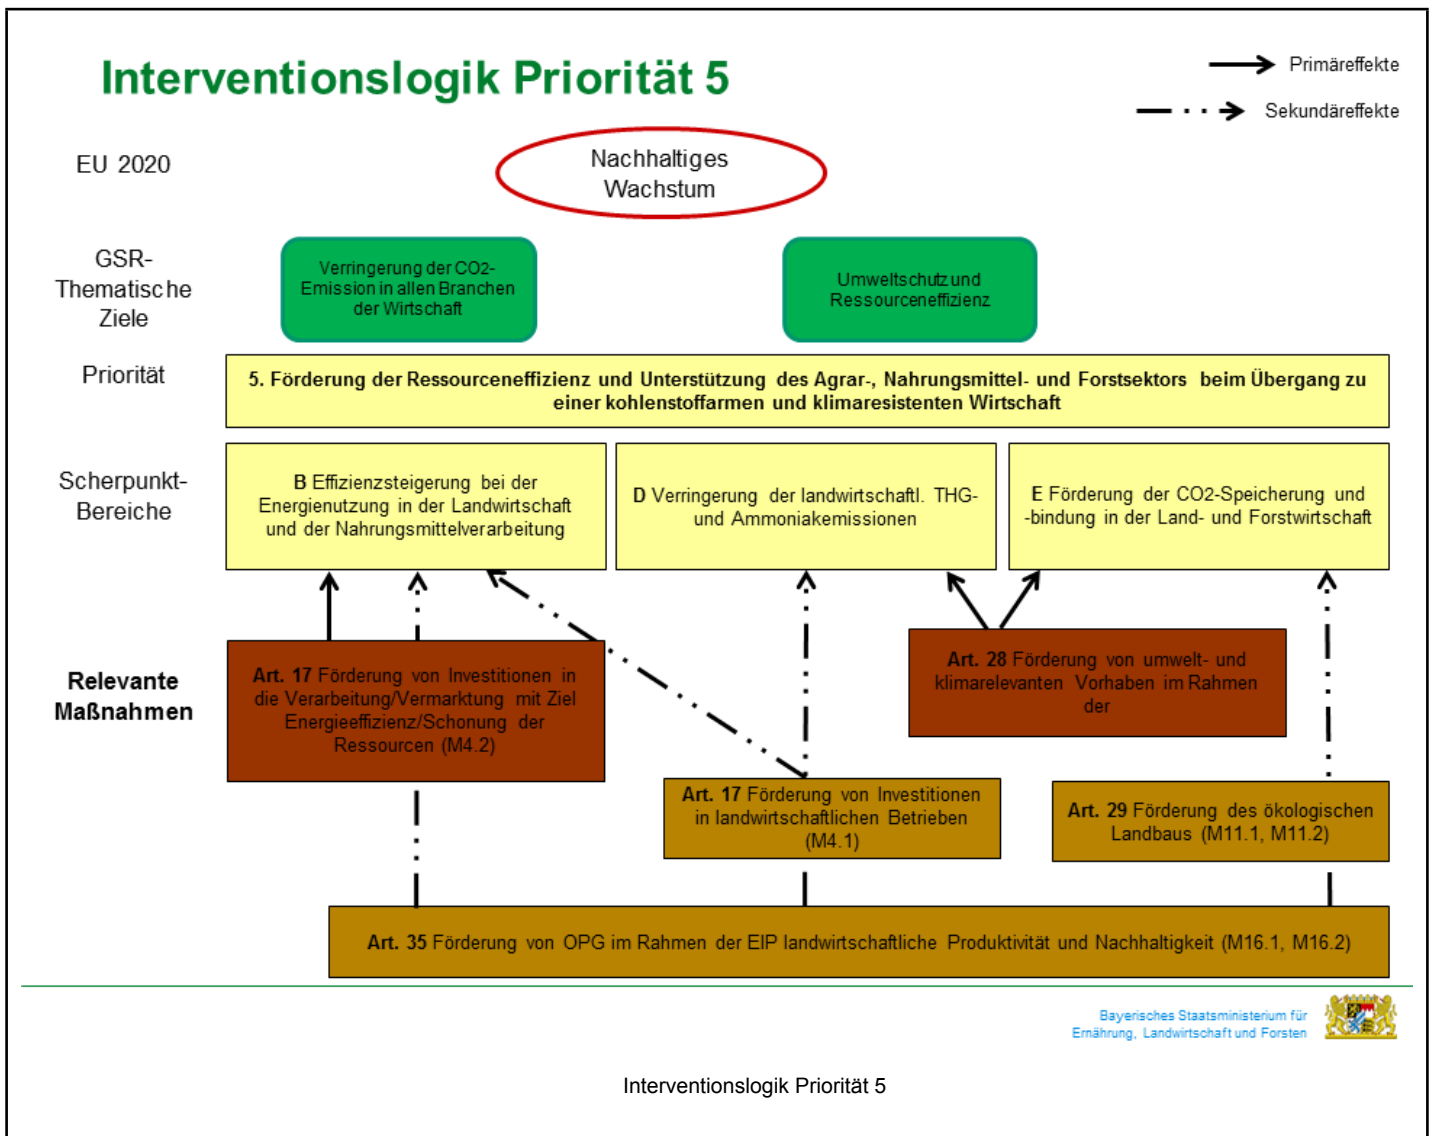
Interventionslogik Priorität 5

Primäreffekte

Sekundäreffekte

EU 2020

Nachhaltiges Wachstum

GSR-Thematische Ziele

Verringerung der CO2-Emission in allen Branchen der Wirtschaft

Umweltschutz und Ressourceneffizienz

Priorität

5. Förderung der Ressourceneffizienz und Unterstützung des Agrar-, Nahrungsmittel- und Forstsektors beim Übergang zu einer kohlenstoffarmen und klimaresistenten Wirtschaft

Scherpunkt-Bereiche

B Effizienzsteigerung bei der Energienutzung in der Landwirtschaft und der Nahrungsmittelverarbeitung

D Verringerung der landwirtschaftl. THG- und Ammoniakemissionen

E Förderung der CO2-Speicherung und -bindung in der Land- und Forstwirtschaft

Relevante Maßnahmen

Art. 17 Förderung von Investitionen in die Verarbeitung/Vermarktung mit Ziel Energieeffizienz/Schonung der Ressourcen (M4.2)

Art. 28 Förderung von umwelt- und klimarelevanten Vorhaben im Rahmen der

Art. 17 Förderung von Investitionen in landwirtschaftlichen Betrieben (M4.1)

Art. 29 Förderung des ökologischen Landbaus (M11.1, M11.2)

Art. 35 Förderung von OPG im Rahmen der EIP landwirtschaftliche Produktivität und Nachhaltigkeit (M16.1, M16.2)

Bayerisches Staatsministerium für Ernährung, Landwirtschaft und Forsten

Interventionslogik Priorität 5